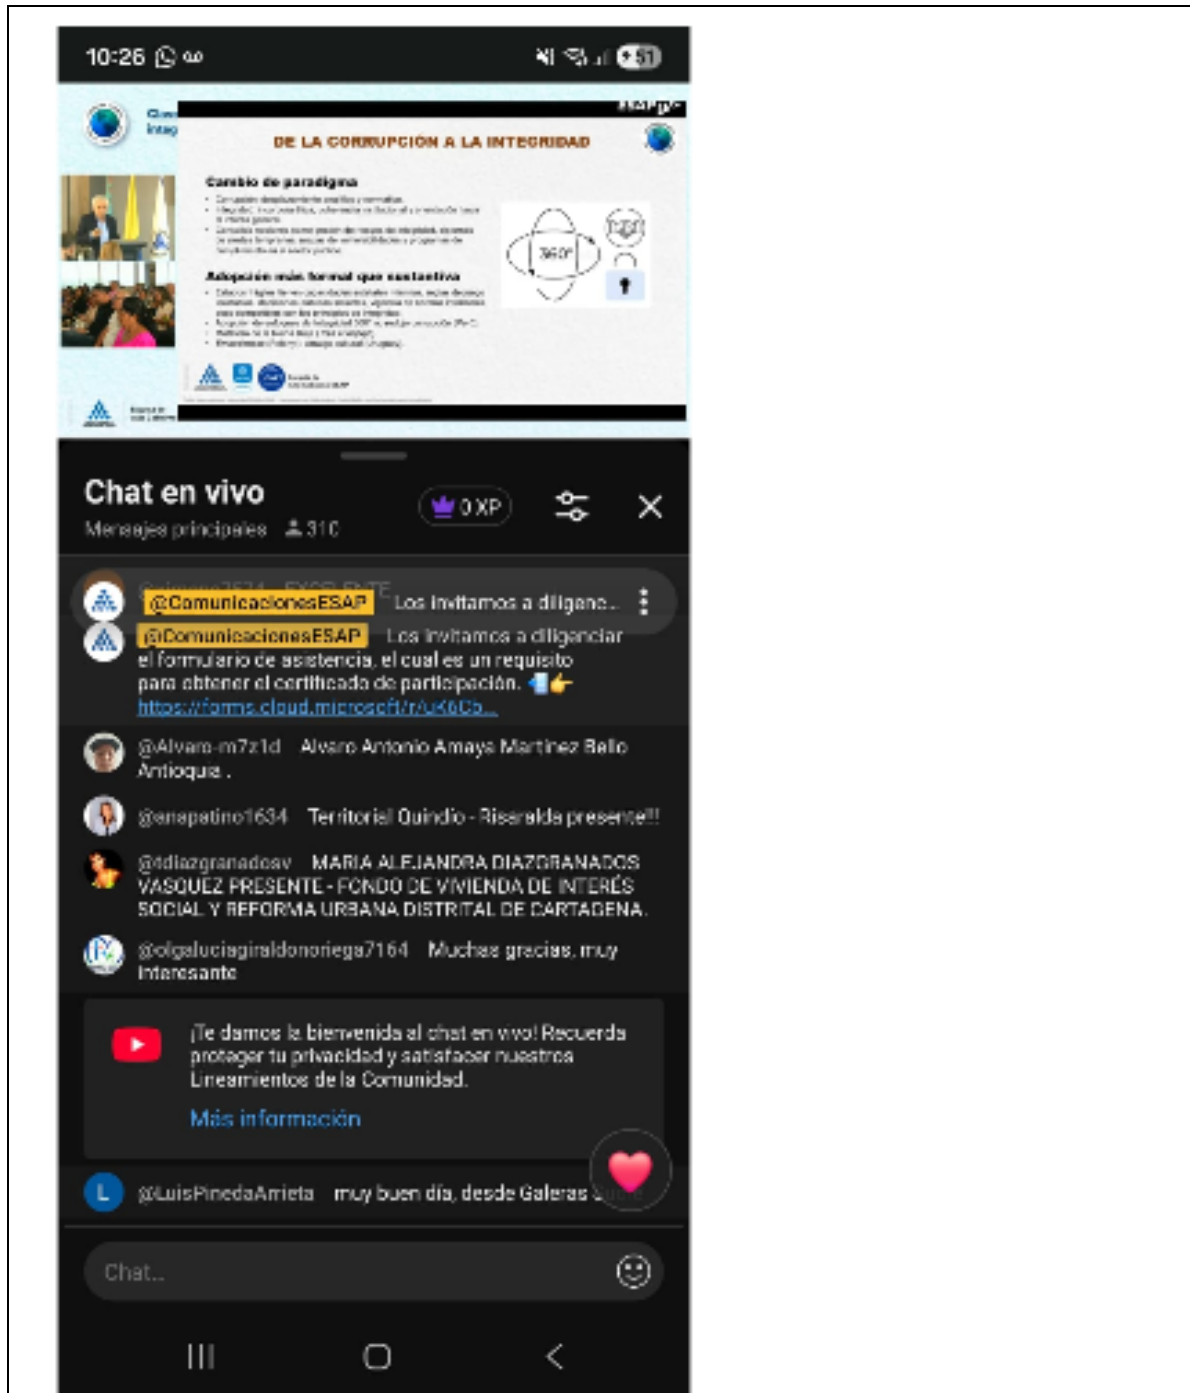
10:26

ESAP

DE LA CORRUPCIÓN A LA INTEGRIDAD

Cambio de paradigma

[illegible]

Adopción más formal que sustantiva

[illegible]

360°

Chat en vivo

Mensajes principales 310

0 XP

@ComunicacionesESAP Los invitamos a diligenc...

@ComunicacionesESAP Los invitamos a diligenciar el formulario de asistencia, el cual es un requisito para obtener el certificado de participación. 👉 https://forms.cloud.microsoft/r/uK6Cb...

@Alvaro-m7z1d Alvaro Antonio Amaya Martinez Bello Antioquia .

@anapatino1634 Territorial Quindio - Risaralda presente!!!

@4diazgranadosv MARIA ALEJANDRA DIAZGRANADOS VASQUEZ PRESENTE - FONDO DE VIVIENDA DE INTERÉS SOCIAL Y REFORMA URBANA DISTRITAL DE CARTAGENA.

@olgaluciagiraldonoriega7164 Muchas gracias, muy interesante

¡Te damos la bienvenida al chat en vivo! Recuerda proteger tu privacidad y satisfacer nuestros Lineamientos de la Comunidad.

Más información

@LuisPinedaArrieta muy buen día, desde Galeras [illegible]

Chat...